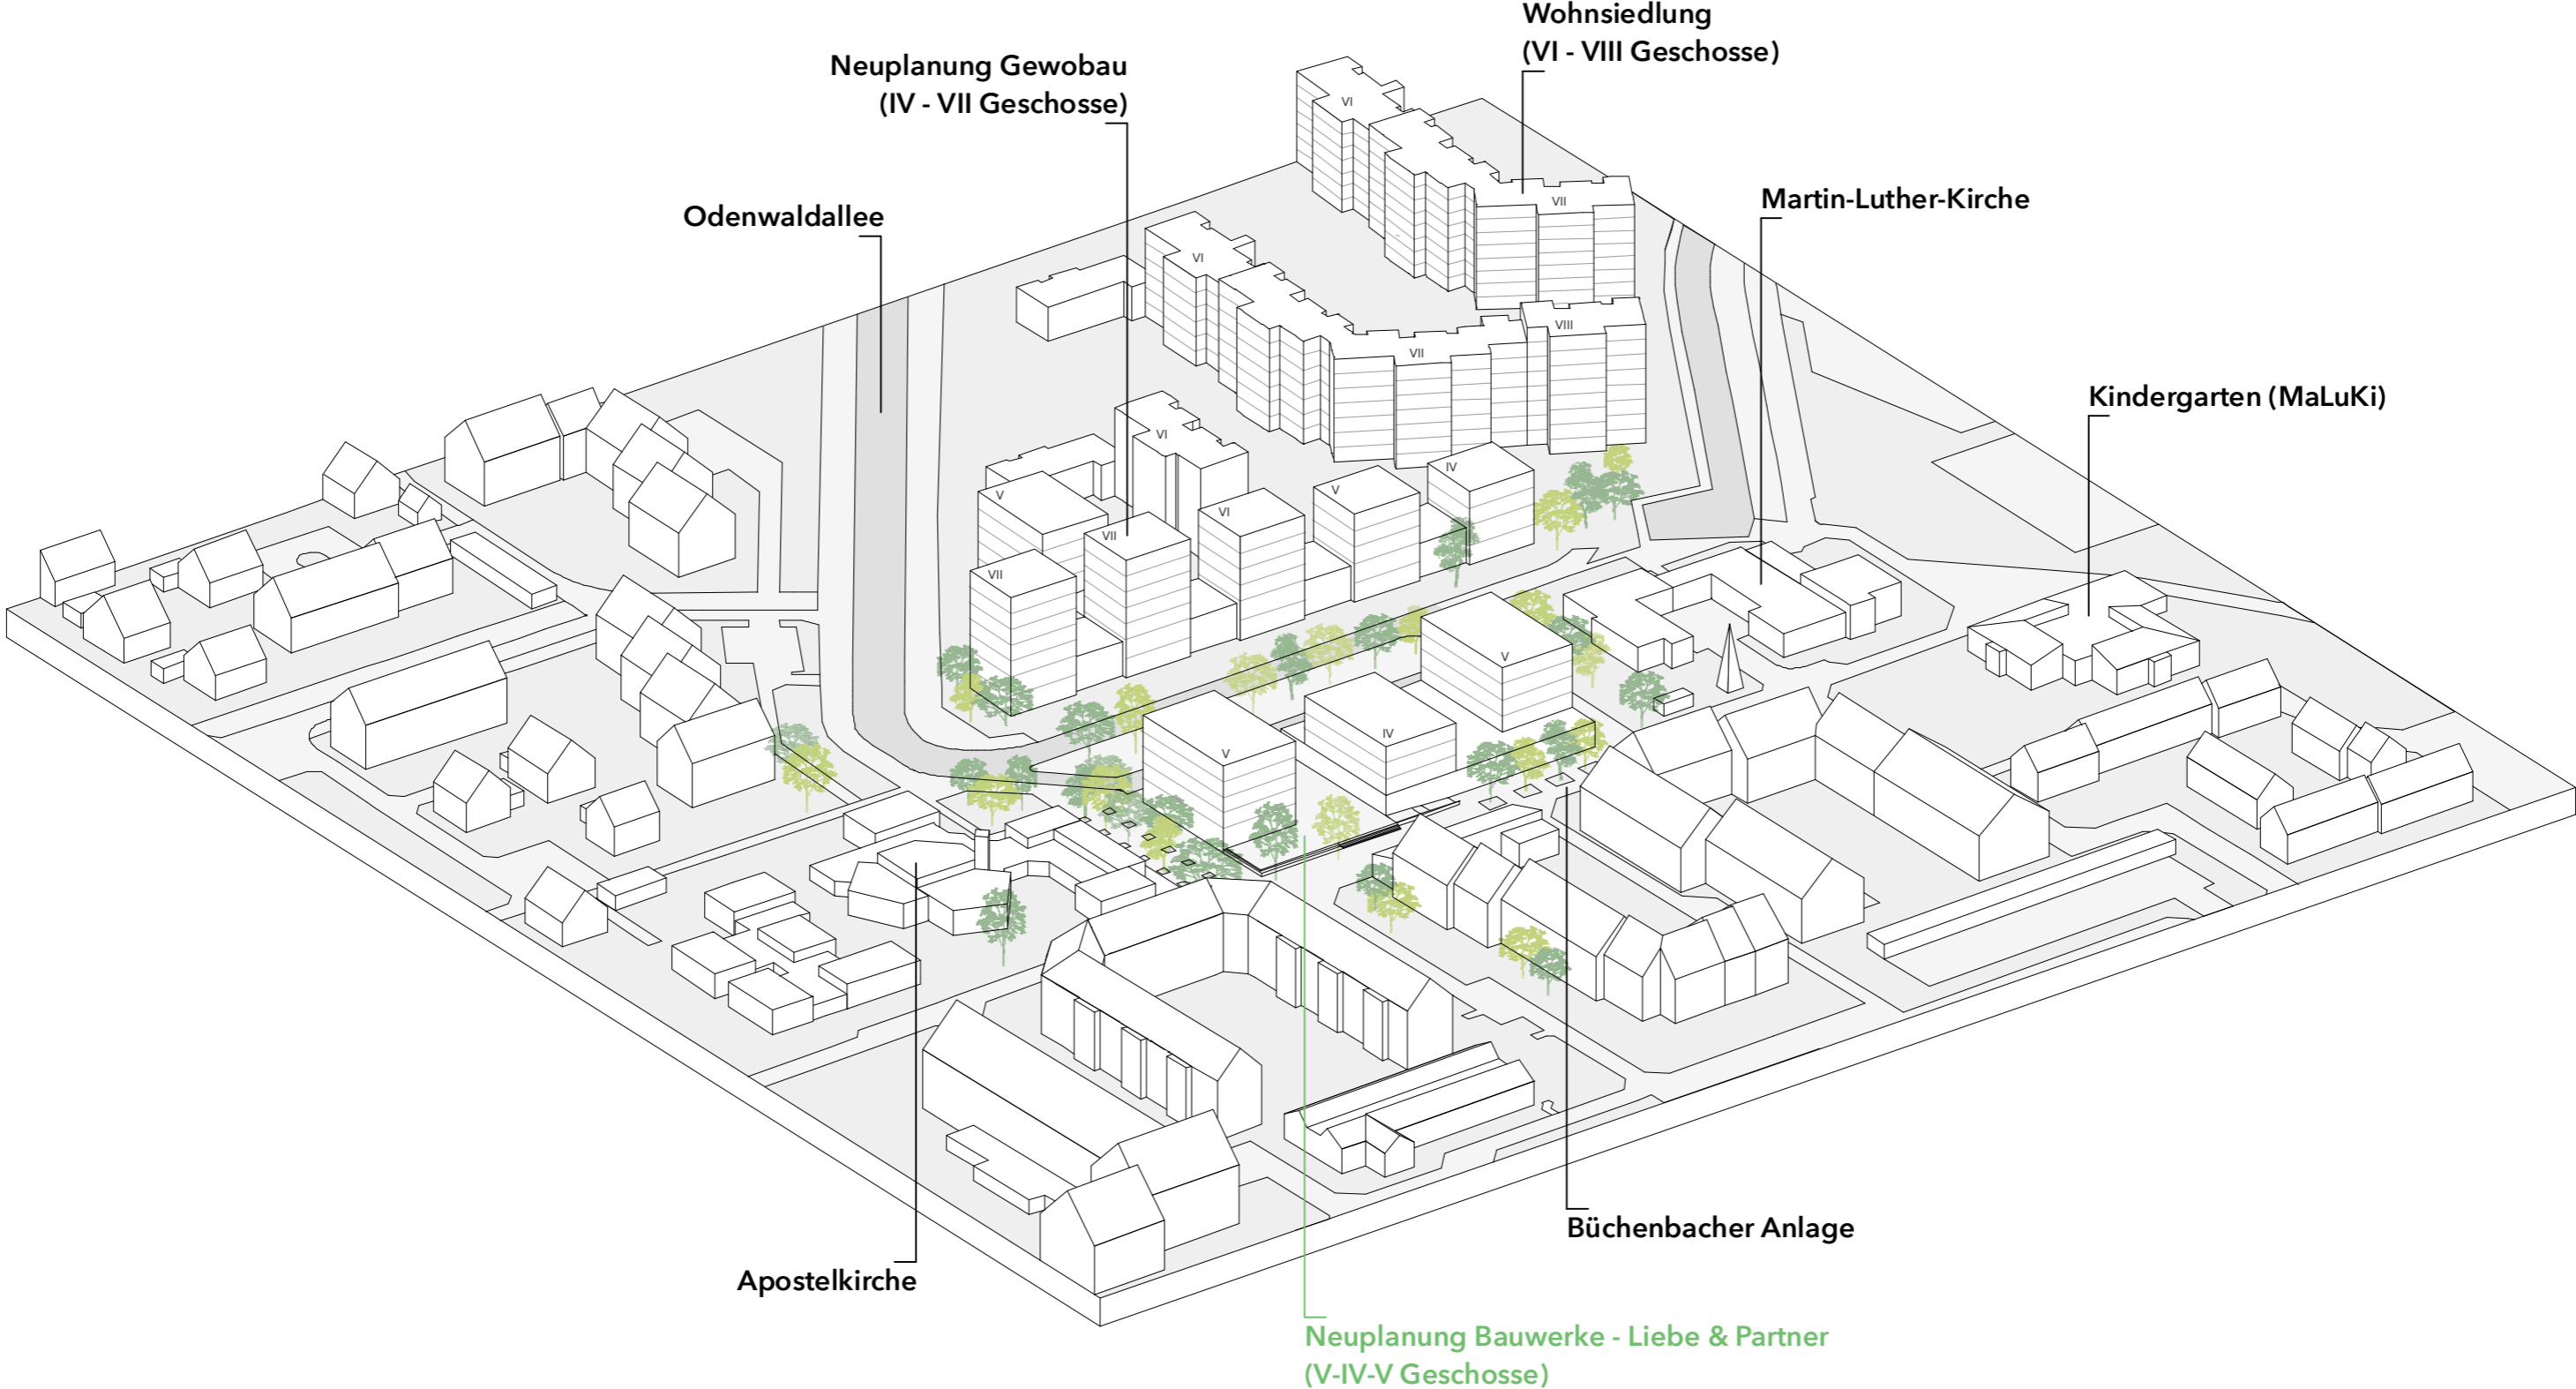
Wohnsiedlung
(VI - VIII Geschosse)

Neuplanung Gewobau
(IV - VII Geschosse)

Odenwaldallee

Martin-Luther-Kirche

Kindergarten (MaLuKi)

VI
VII
VI
VIII
VII
VI
IV
V
VI
V
VII
VII
V
IV
V

Büchenbacher Anlage

Apostelkirche

Neuplanung Bauwerke - Liebe & Partner
(V-IV-V Geschosse)